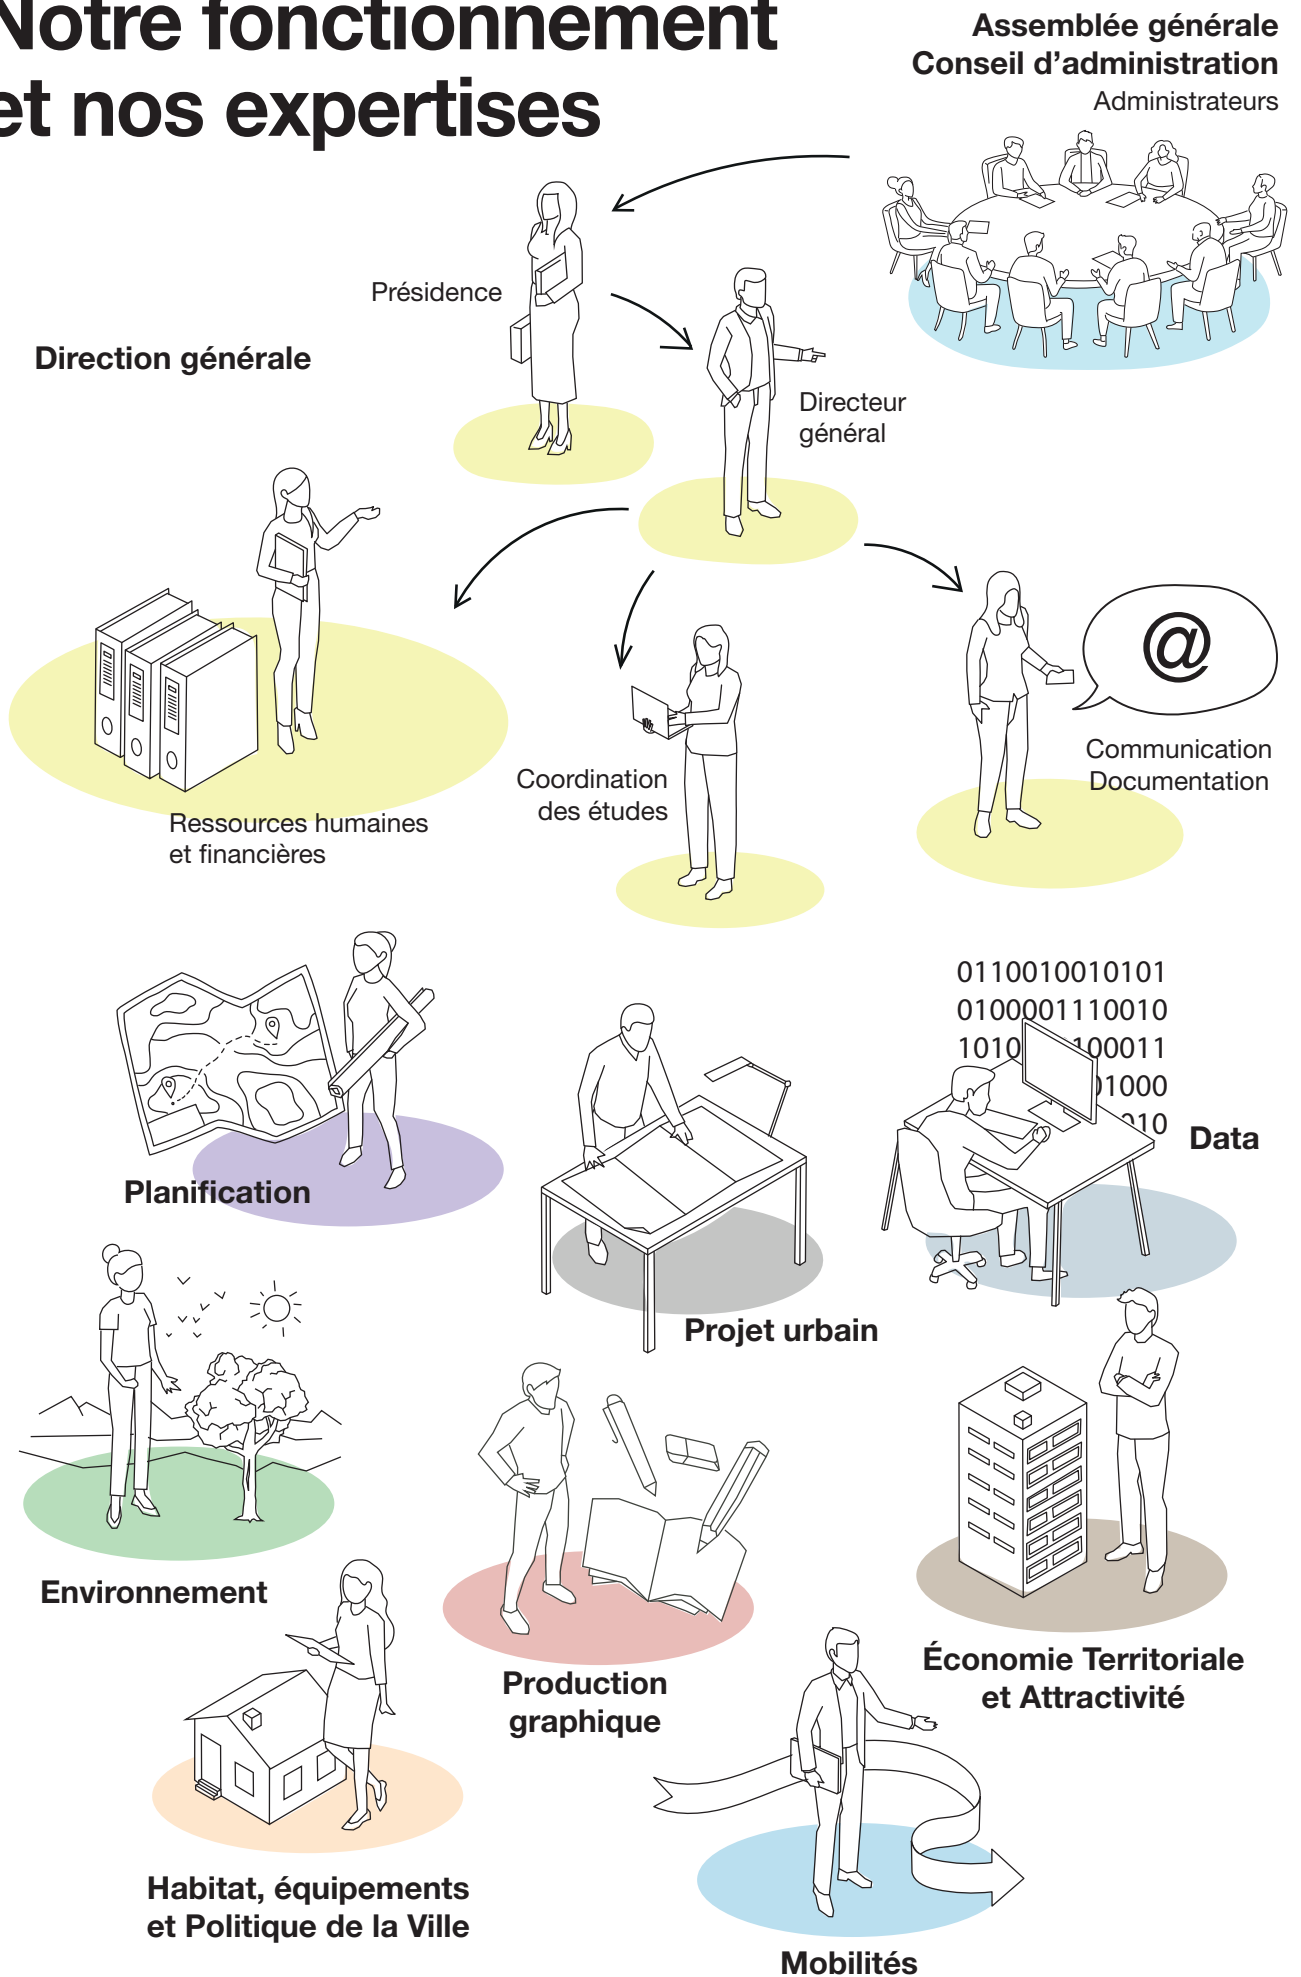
Notre fonctionnement et nos expertises

Assemblée générale
Conseil d'administration
Administrateurs

Présidence

Direction générale

Directeur général

Ressources humaines et financières

Coordination des études

Communication Documentation

@

0110010010101
0100001110010
1010 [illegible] 100011
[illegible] 1000
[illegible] 010

Data

Planification

Projet urbain

Environnement

Production graphique

Économie Territoriale et Attractivité

Habitat, équipements et Politique de la Ville

Mobilités